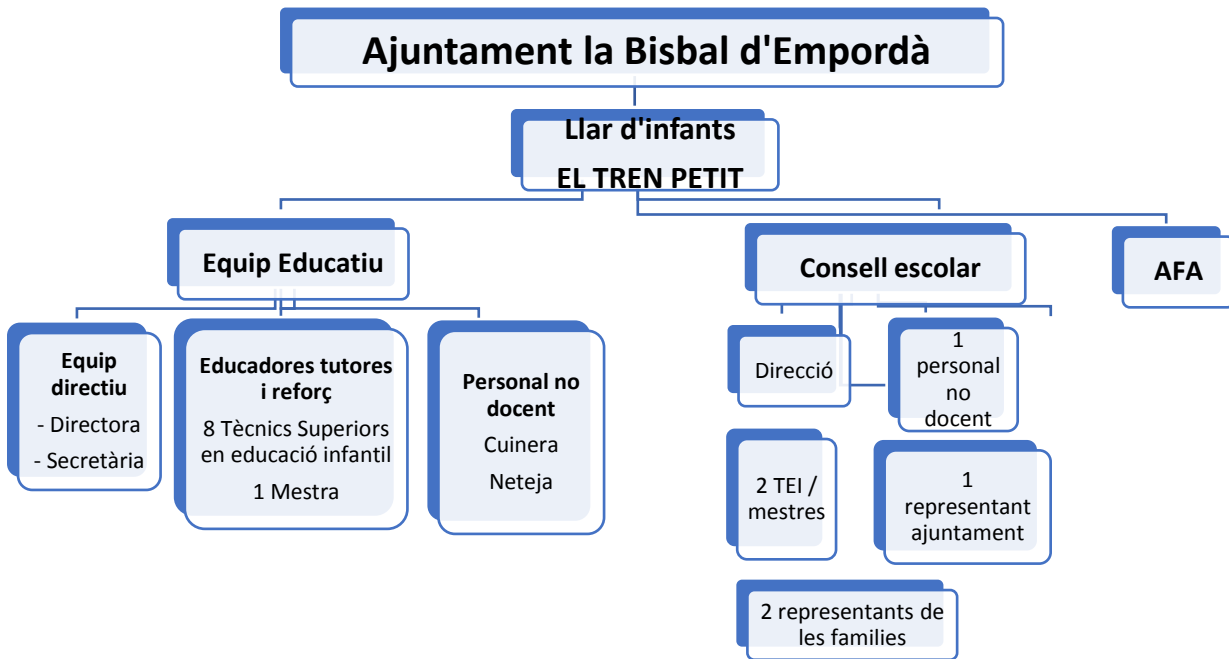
Ajuntament la Bisbal d'Empordà

Llar d'infants
EL TREN PETIT

Equip Educatiu

Consell escolar

AFA

Equip directiu
- Directora
- Secretària

Educadores tutores i reforç
8 Tècnics Superiors en educació infantil
1 Mestra

Personal no docent
Cuinera
Neteja

Direcció

1 personal no docent

2 TEI / mestres

1 representant ajuntament

2 representants de les families